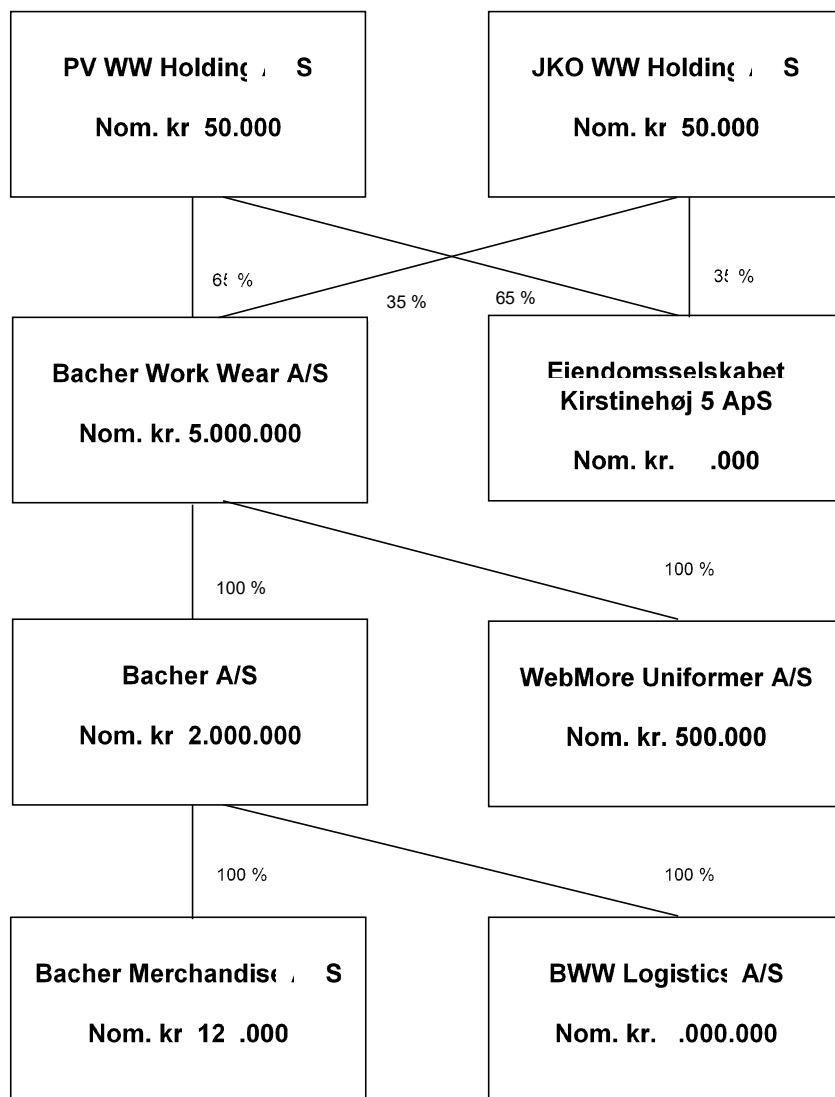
PV WW Holding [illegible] S

Nom. kr 50.000

JKO WW Holding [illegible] S

Nom. kr 50.000

6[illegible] %

35 %

65 %

3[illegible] %

Bacher Work Wear A/S

Nom. kr. 5.000.000

Ejendomsselskabet Kirstinehøj 5 ApS

Nom. kr. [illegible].000

100 %

100 %

Bacher A/S

Nom. kr 2.000.000

WebMore Uniformer A/S

Nom. kr. 500.000

100 %

100 %

Bacher Merchandise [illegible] S

Nom. kr 12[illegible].000

BWW Logistic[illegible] A/S

Nom. kr. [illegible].000.000